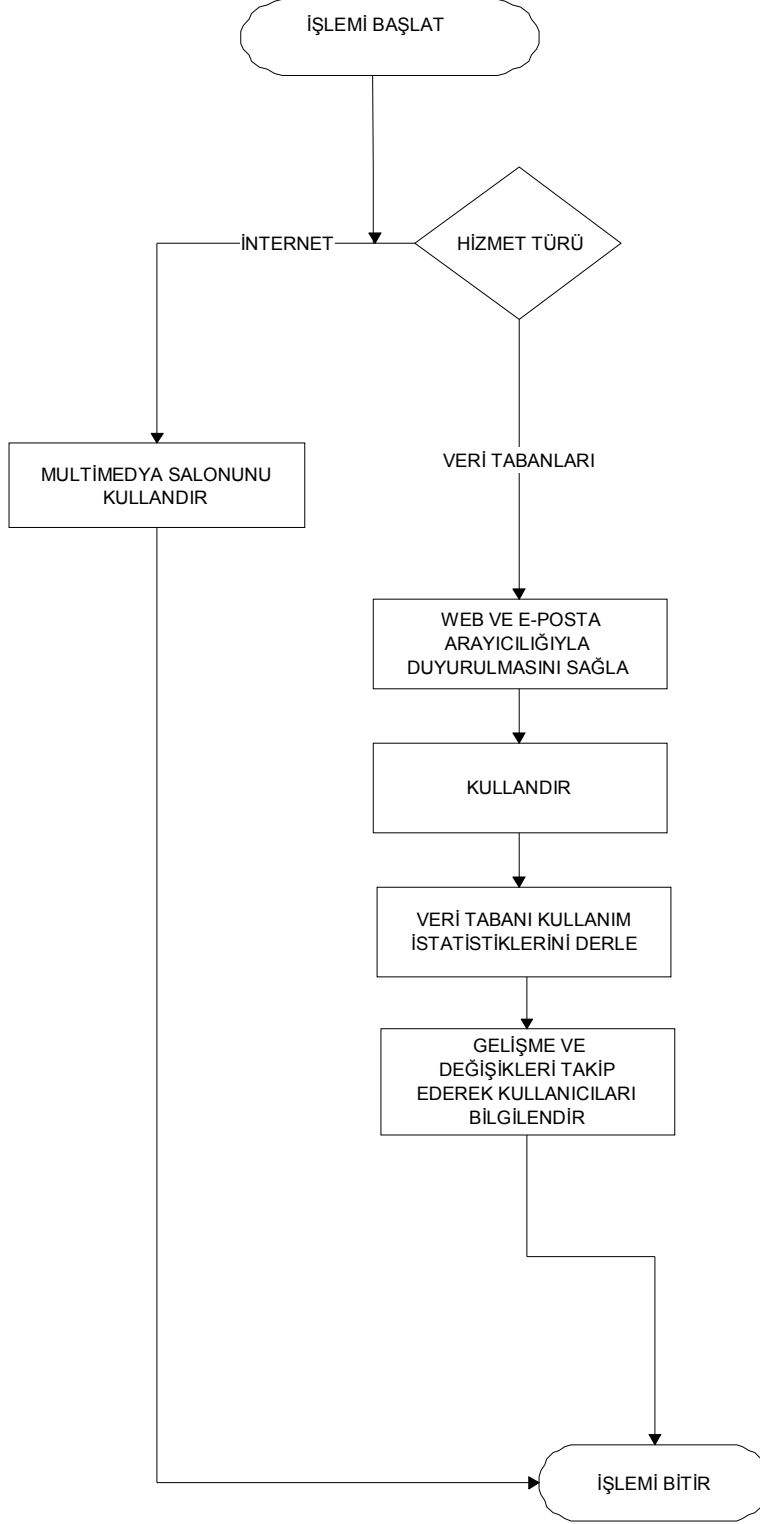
İŞLEMİ BAŞLAT

İNTERNET

HİZMET TÜRÜ

MULTİMEDYA SALONUNU KULLANDIR

VERİ TABANLARI

WEB VE E-POSTA ARAYICILIĞIYLA DUYURULMASINI SAĞLA

KULLANDIR

VERİ TABANI KULLANIM İSTATİSTİKLERİNİ DERLE

GELİŞME VE DEĞİŞİKLERİ TAKİP EDEREK KULLANICILARI BİLGİLENDİR

İŞLEMİ BİTİR